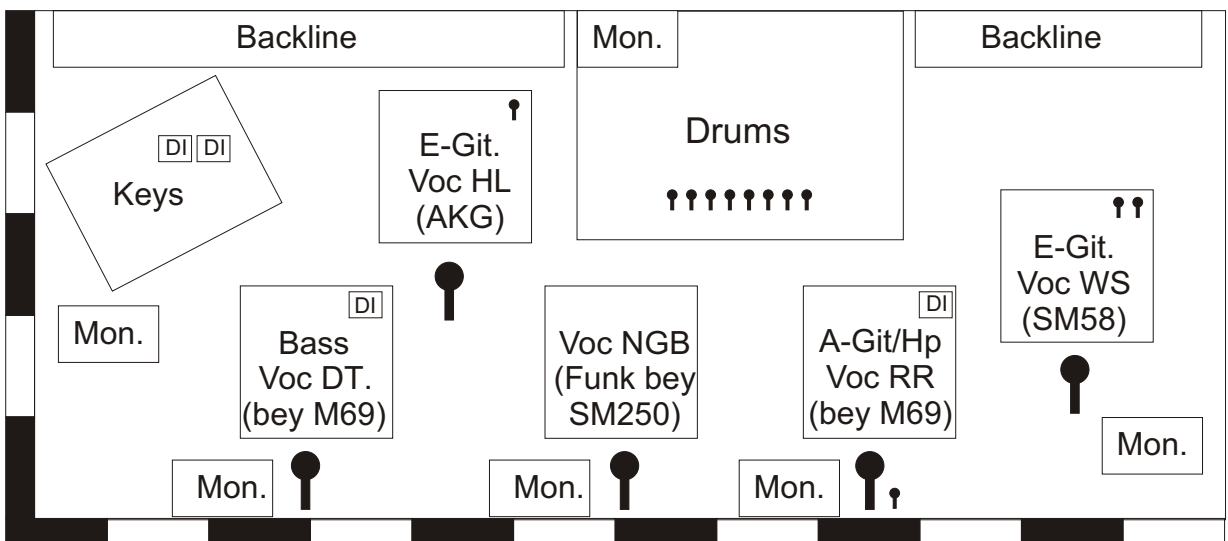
Backline

Mon.

Backline

Drums

DI DI

Keys

E-Git.
Voc HL
(AKG)

E-Git.
Voc WS
(SM58)

Mon.

DI

Bass
Voc DT.
(bey M69)

Voc NGB
(Funk bey
SM250)

DI

A-Git/Hp
Voc RR
(bey M69)

Mon.

Mon.

Mon.

Mon.